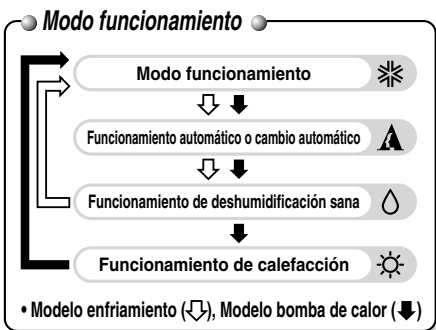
Modo funcionamiento

Modo funcionamiento

Funcionamiento automático o cambio automático

Funcionamiento de deshumidificación sana

Funcionamiento de calefacción

• Modelo enfriamiento (⇩), Modelo bomba de calor (⬇)